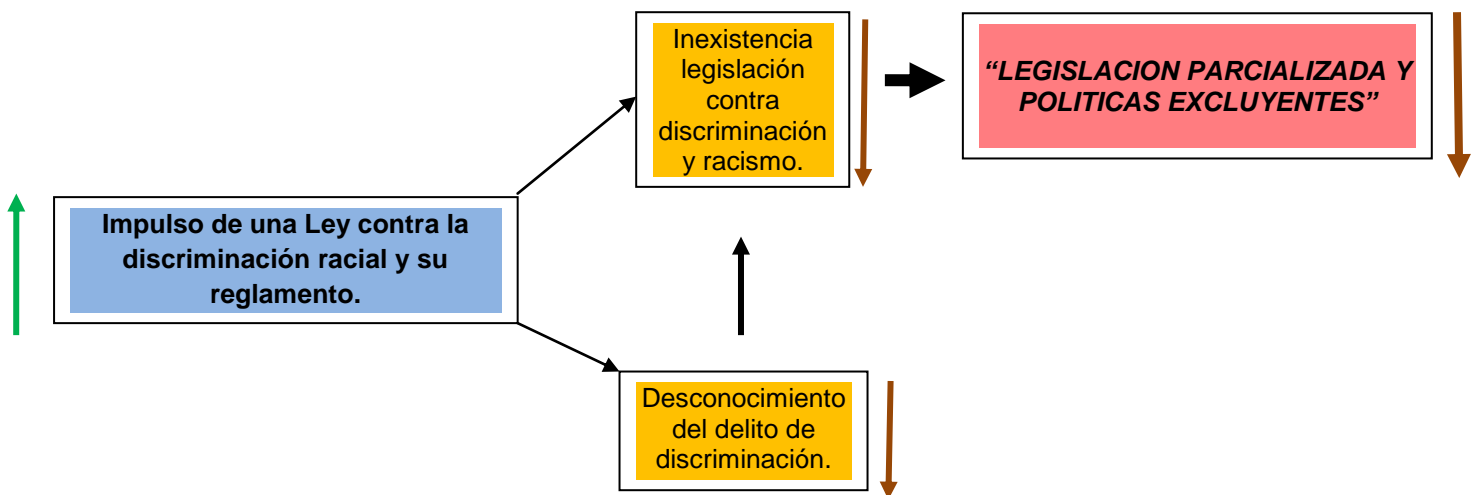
Inexistencia legislación contra discriminación y racismo.

"LEGISLACION PARCIALIZADA Y POLITICAS EXCLUYENTES"

Impulso de una Ley contra la discriminación racial y su reglamento.

Desconocimiento del delito de discriminación.